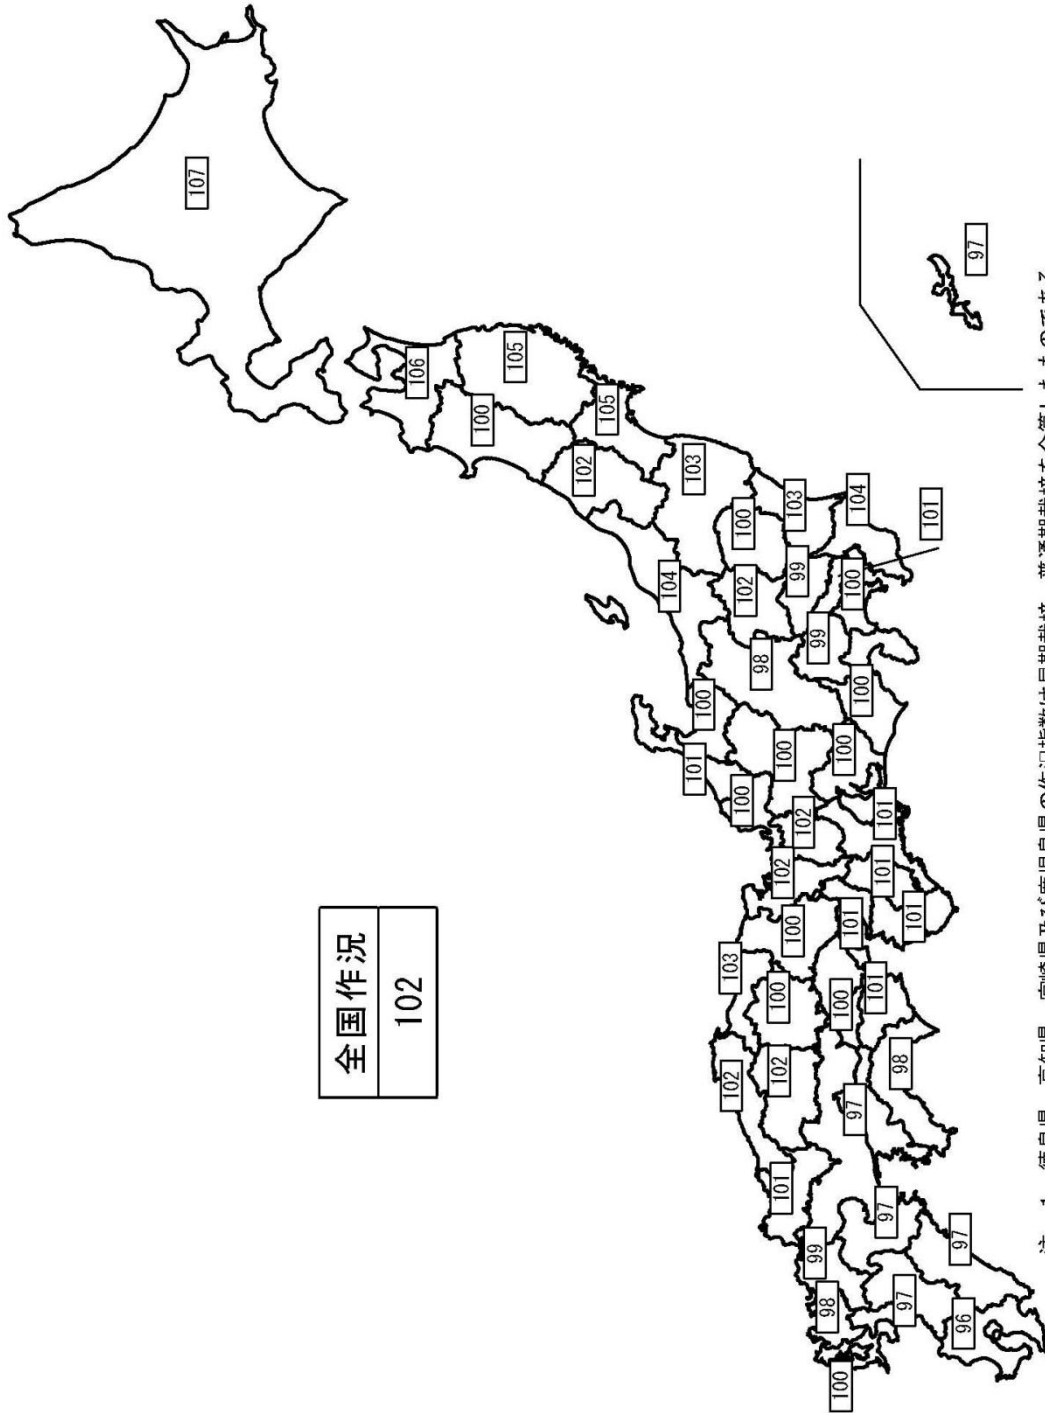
全国作況
102

107
106
105
100
105
102
103
100
103
104
101
104
102
99
100
98
99
100
100
100
100
101
100
102
101
102
101
101
100
101
103
101
100
100
102
102
97
98
101
97
99
97
98
97
100
96
97

注：1　徳島県、高知県、宮崎県及び鹿児島県の作況指数は早期栽培、普通栽培を合算したものである。